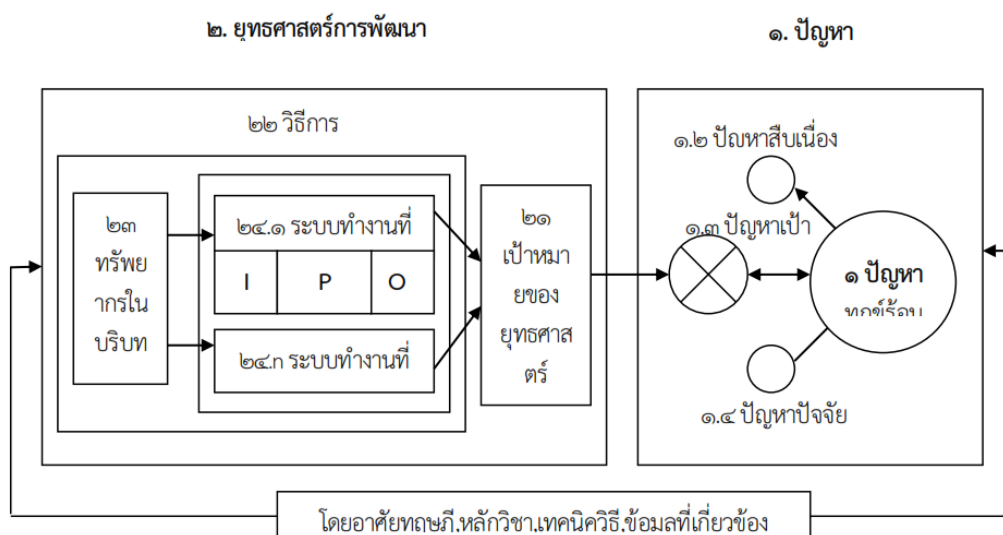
๒. ยุทธศาสตร์การพัฒนา

๑. ปัญหา

๒๒ วิธีการ

๒๓ ทรัพยากรในบริบท

๒๔.๑ ระบบทำงานที่

| I | P | O |
|---|---|---|

๒๔.ก ระบบทำงานที่

๒๑ เป้าหมายของยุทธศาสตร์

๑.๒ ปัญหาสืบเนื่อง

๑.๓ ปัญหาเป้า

๑ ปัญหา ทุกข์ร้อน

๑.๔ ปัญหาปัจจัย

โดยอาศัยทฤษฎี,หลักวิชา,เทคนิควิธี,ข้อมูลที่เกี่ยวข้อง